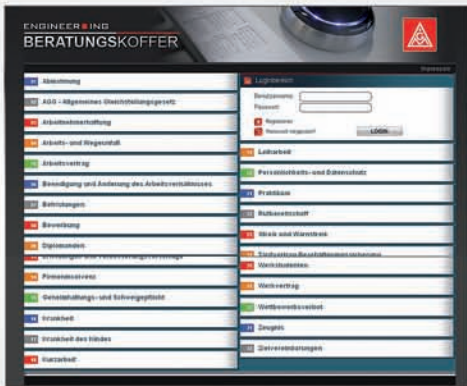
ENGINEERING
BERATUNGSKOFFER

Impressum

Abmahnung
AGG - Allgemeines Gleichstellungsgesetz
Arbeitnehmerhaftung
Arbeits- und Wegeunfall
Arbeitsvertrag
Beendigung und Änderung des Arbeitsverhältnisses
Betriebsrat
Bewerbung
Diplomanden
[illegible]
Firmenkonkurs
Geheimhaltungs- und Schweigepflicht
Krankheit
Krankheit des Kindes
Leiharbeit

Loginbereich
Benutzername:
Passwort:
Registrieren
Passwort vergessen?
LOGIN

Leiharbeit
Persönlichkeits- und Datenschutz
Praktikum
Rufbereitschaft
Streik und Warnstreik
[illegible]
Werkstudenten
Werkvertrag
Wettbewerbsverbot
Zeugnis
Zielvereinbarungen